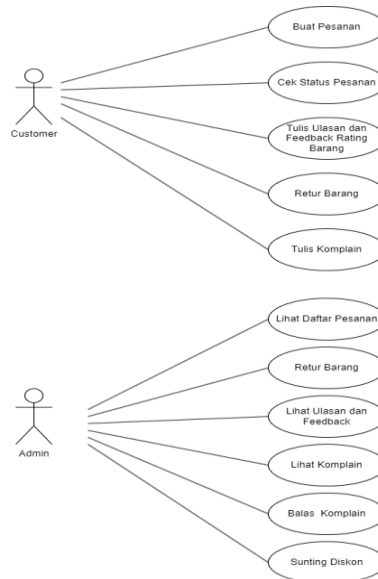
Customer

Buat Pesanan

Cek Status Pesanan

Tulis Ulasan dan Feedback Rating Barang

Retur Barang

Tulis Komplain

Admin

Lihat Daftar Pesanan

Retur Barang

Lihat Ulasan dan Feedback

Lihat Komplain

Balas Komplain

Sunting Diskon